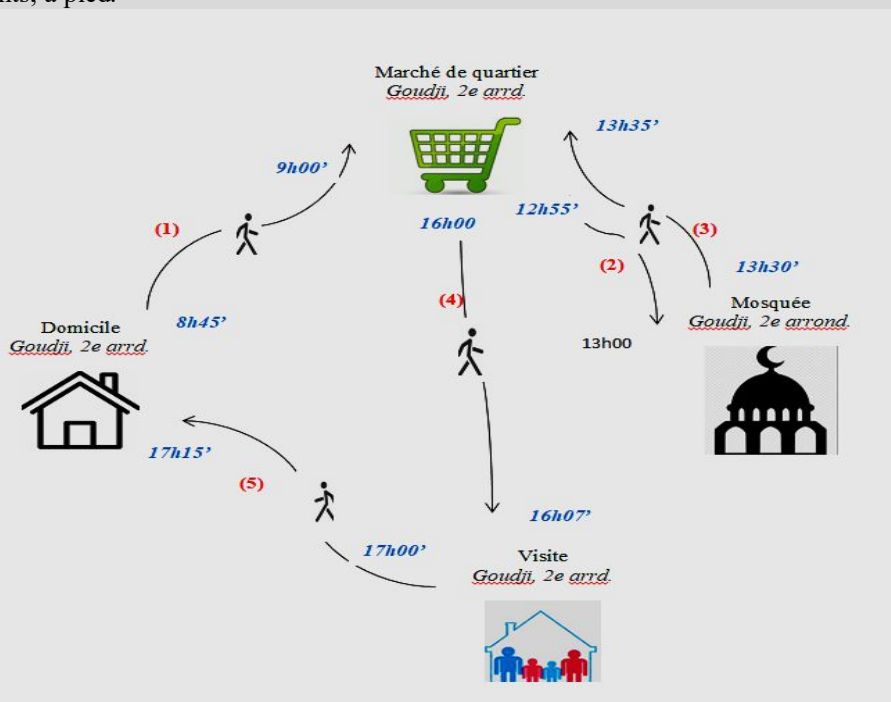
nts, à pied.

Marché de quartier
Goudji, 2e arrd.

9h00'

13h35'

(1)

16h00

12h55'

(3)

(2)

13h30'

(4)

Mosquée
Goudji, 2e arrond.

Domicile
Goudji, 2e arrd.

8h45'

13h00

17h15'

(5)

16h07'

17h00'

Visite
Goudji, 2e arrd.